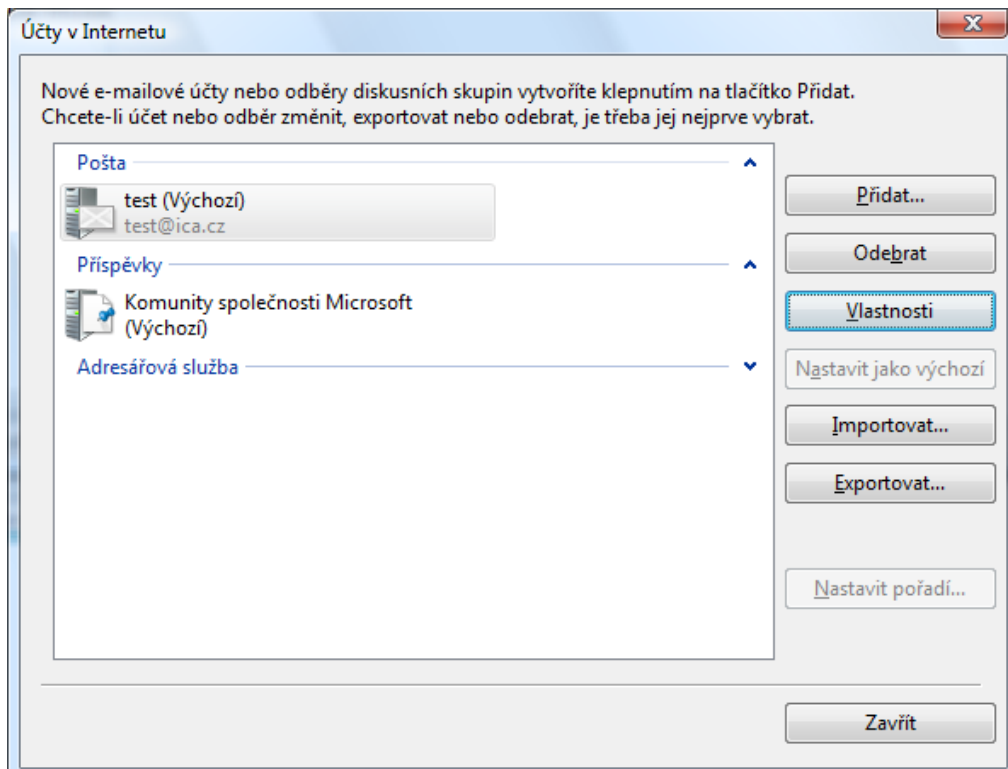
Účty v Internetu

Nové e-mailové účty nebo odběry diskusních skupin vytvoříte klepnutím na tlačítko Přidat. Chcete-li účet nebo odběr změnit, exportovat nebo odebrat, je třeba jej nejprve vybrat.

Pošta

test (Výchozí)
test@ica.cz

Příspěvky

Komunity společnosti Microsoft (Výchozí)

Adresářová služba

Přidat...
Odebrat
Vlastnosti
Nastavit jako výchozí
Importovat...
Exportovat...
Nastavit pořadí...

Zavřít